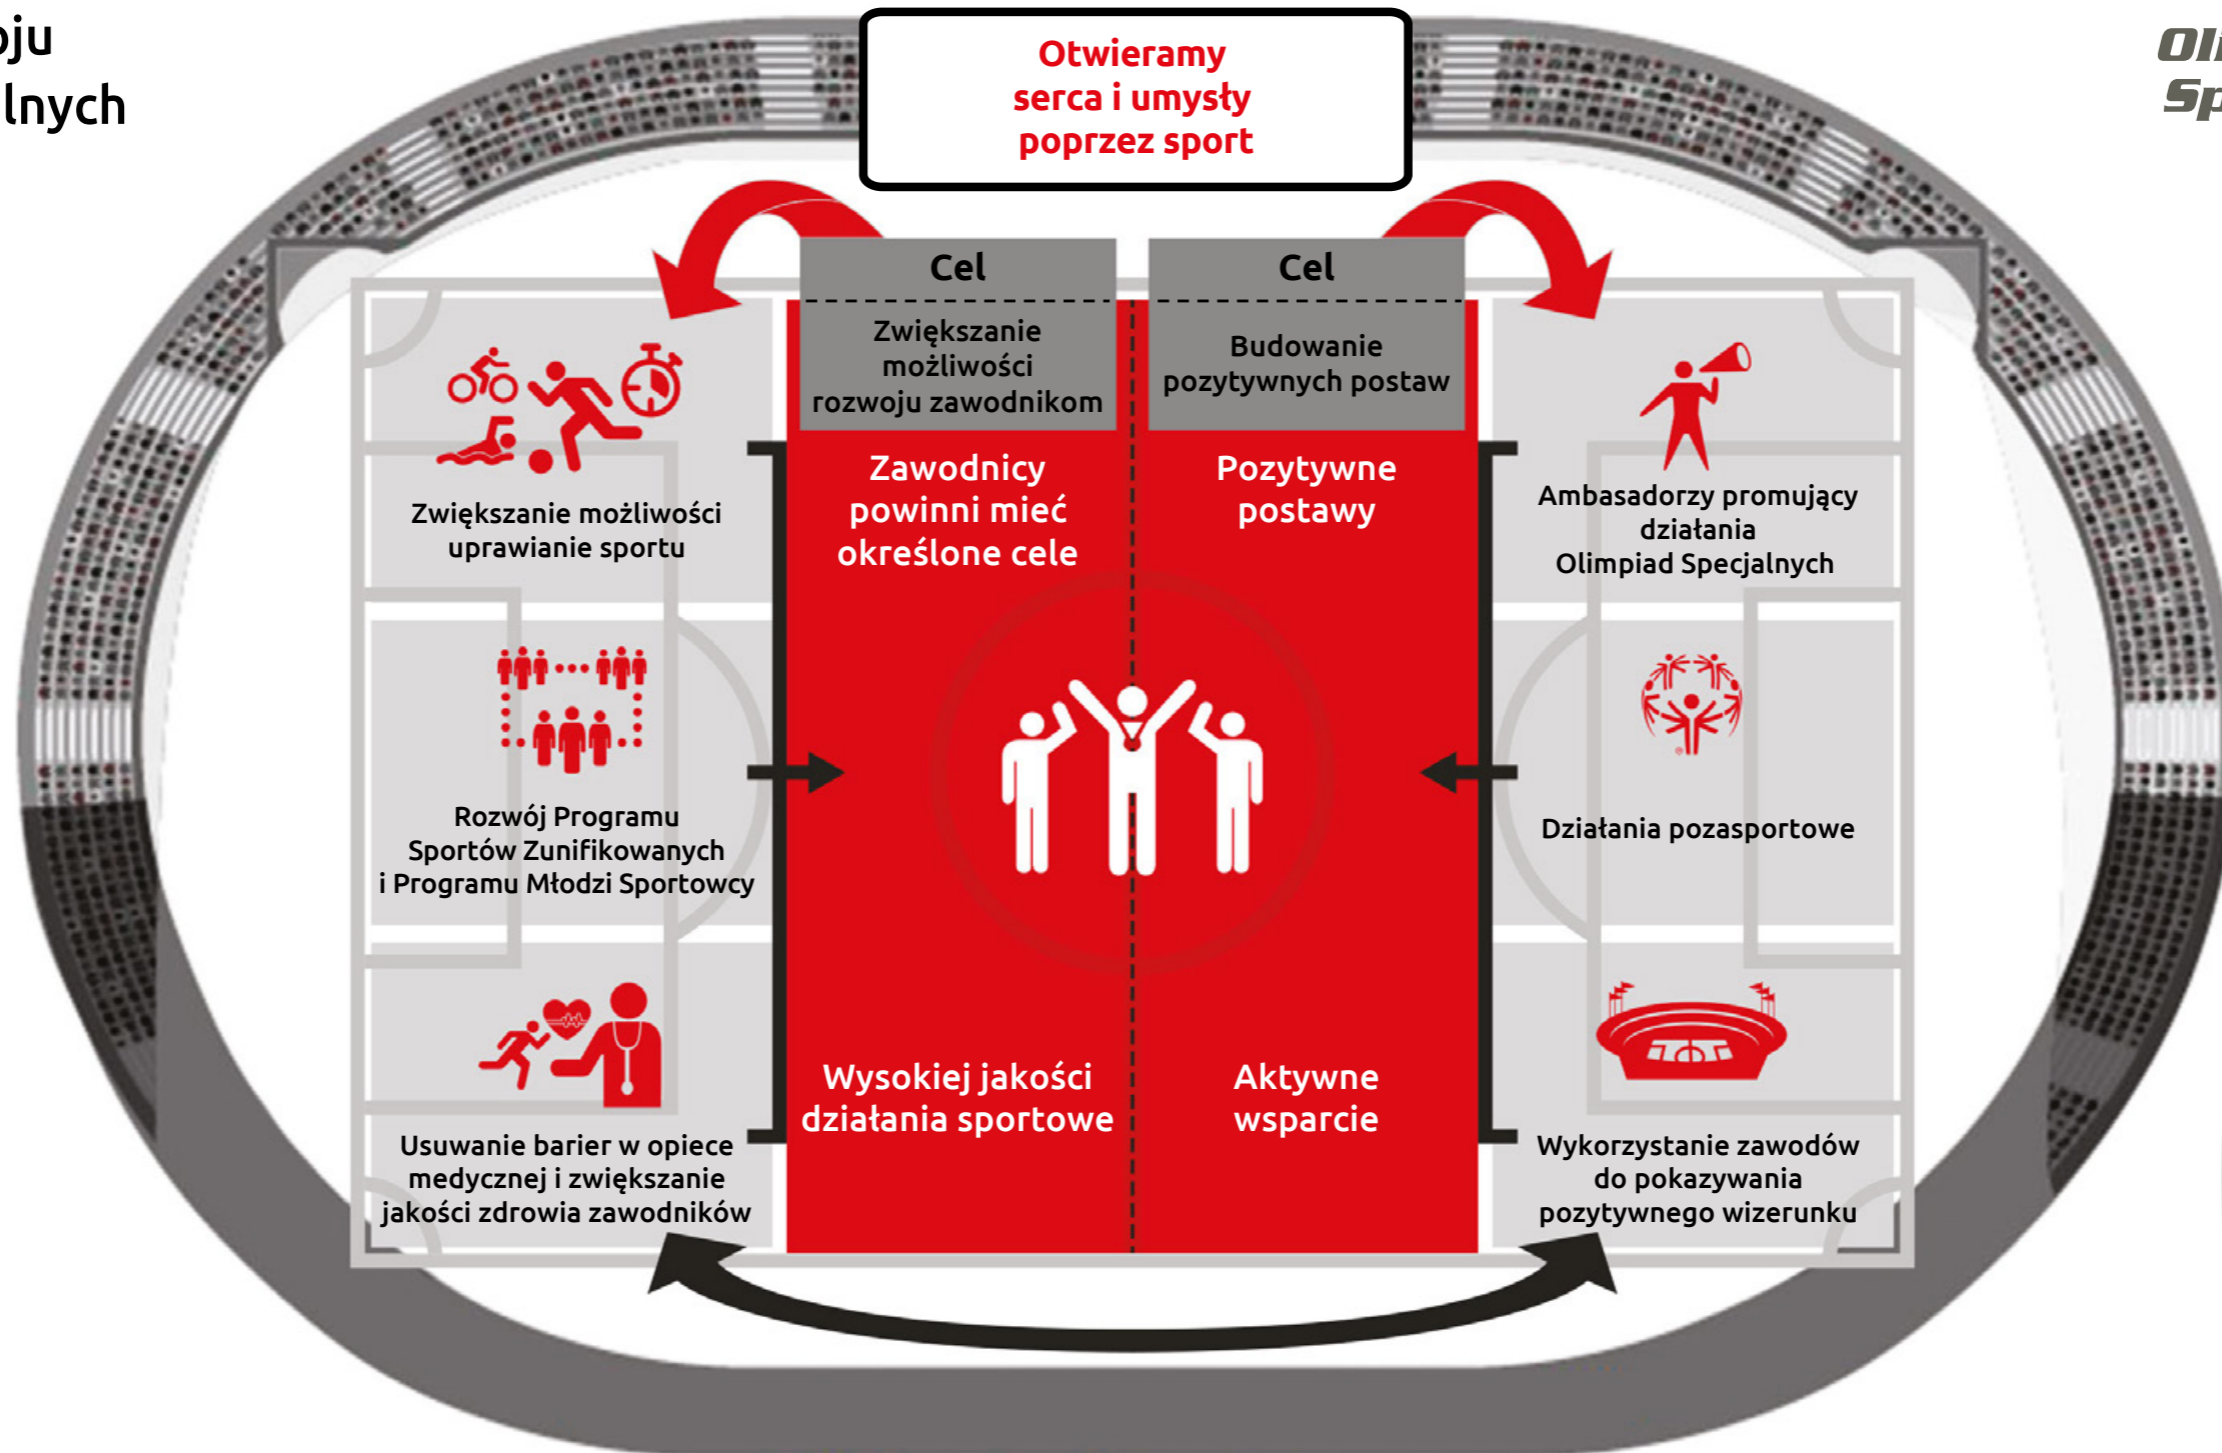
oju
lnych

Ol
Sp

Otwieramy serca i umysły poprzez sport

Cel

Zwiększanie możliwości rozwoju zawodnikom

Cel

Budowanie pozytywnych postaw

Zwiększanie możliwości uprawianie sportu

Zawodnicy powinni mieć określone cele

Pozytywne postawy

Ambasadorzy promujący działania Olimpiad Specjalnych

Rozwój Programu Sportów Zunifikowanych i Programu Młodzi Sportowcy

Działania pozasportowe

Usuwanie barier w opiece medycznej i zwiększanie jakości zdrowia zawodników

Wysokiej jakości działania sportowe

Aktywne wsparcie

Wykorzystanie zawodów do pokazywania pozytywnego wizerunku